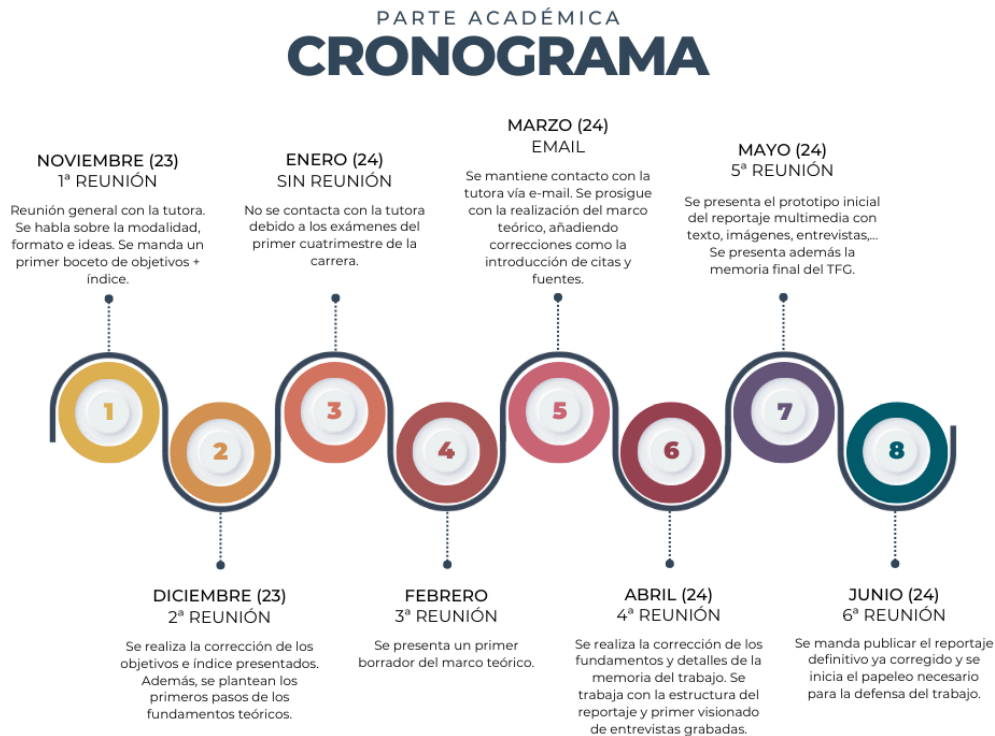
PARTE ACADÉMICA
CRONOGRAMA

NOVIEMBRE (23)
1ª REUNIÓN

Reunión general con la tutora. Se habla sobre la modalidad, formato e ideas. Se manda un primer boceto de objetivos + índice.

ENERO (24)
SIN REUNIÓN

No se contacta con la tutora debido a los exámenes del primer cuatrimestre de la carrera.

MARZO (24)
EMAIL

Se mantiene contacto con la tutora vía e-mail. Se prosigue con la realización del marco teórico, añadiendo correcciones como la introducción de citas y fuentes.

MAYO (24)
5ª REUNIÓN

Se presenta el prototipo inicial del reportaje multimedia con texto, imágenes, entrevistas,... Se presenta además la memoria final del TFG.

1

2

3

4

5

6

7

8

DICIEMBRE (23)
2ª REUNIÓN

Se realiza la corrección de los objetivos e índice presentados. Además, se plantean los primeros pasos de los fundamentos teóricos.

FEBRERO
3ª REUNIÓN

Se presenta un primer borrador del marco teórico.

ABRIL (24)
4ª REUNIÓN

Se realiza la corrección de los fundamentos y detalles de la memoria del trabajo. Se trabaja con la estructura del reportaje y primer visionado de entrevistas grabadas.

JUNIO (24)
6ª REUNIÓN

Se manda publicar el reportaje definitivo ya corregido y se inicia el papeleo necesario para la defensa del trabajo.